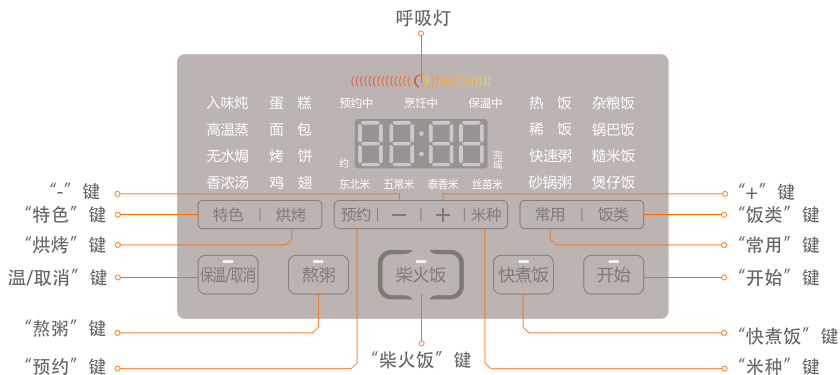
呼吸灯

入味炖 蛋 糕
高温蒸 面 包
无水焗 烤 饼
香浓汤 鸡 翅

预约中 烹饪中 保温中

约

完成

东北米 五常米 泰香米 丝苗米

热 饭 杂粮饭
稀 饭 锅巴饭
快速粥 糙米饭
砂锅粥 煲仔饭

特色 | 烘烤

预约 | — | + | 米种

常用 | 饭类

保温/取消

熬粥

柴火饭

快煮饭

开始

“-”键
“特色”键
“烘烤”键
温/取消”键
“熬粥”键
“预约”键
“柴火饭”键
“+”键
“饭类”键
“常用”键
“开始”键
“快煮饭”键
“米种”键